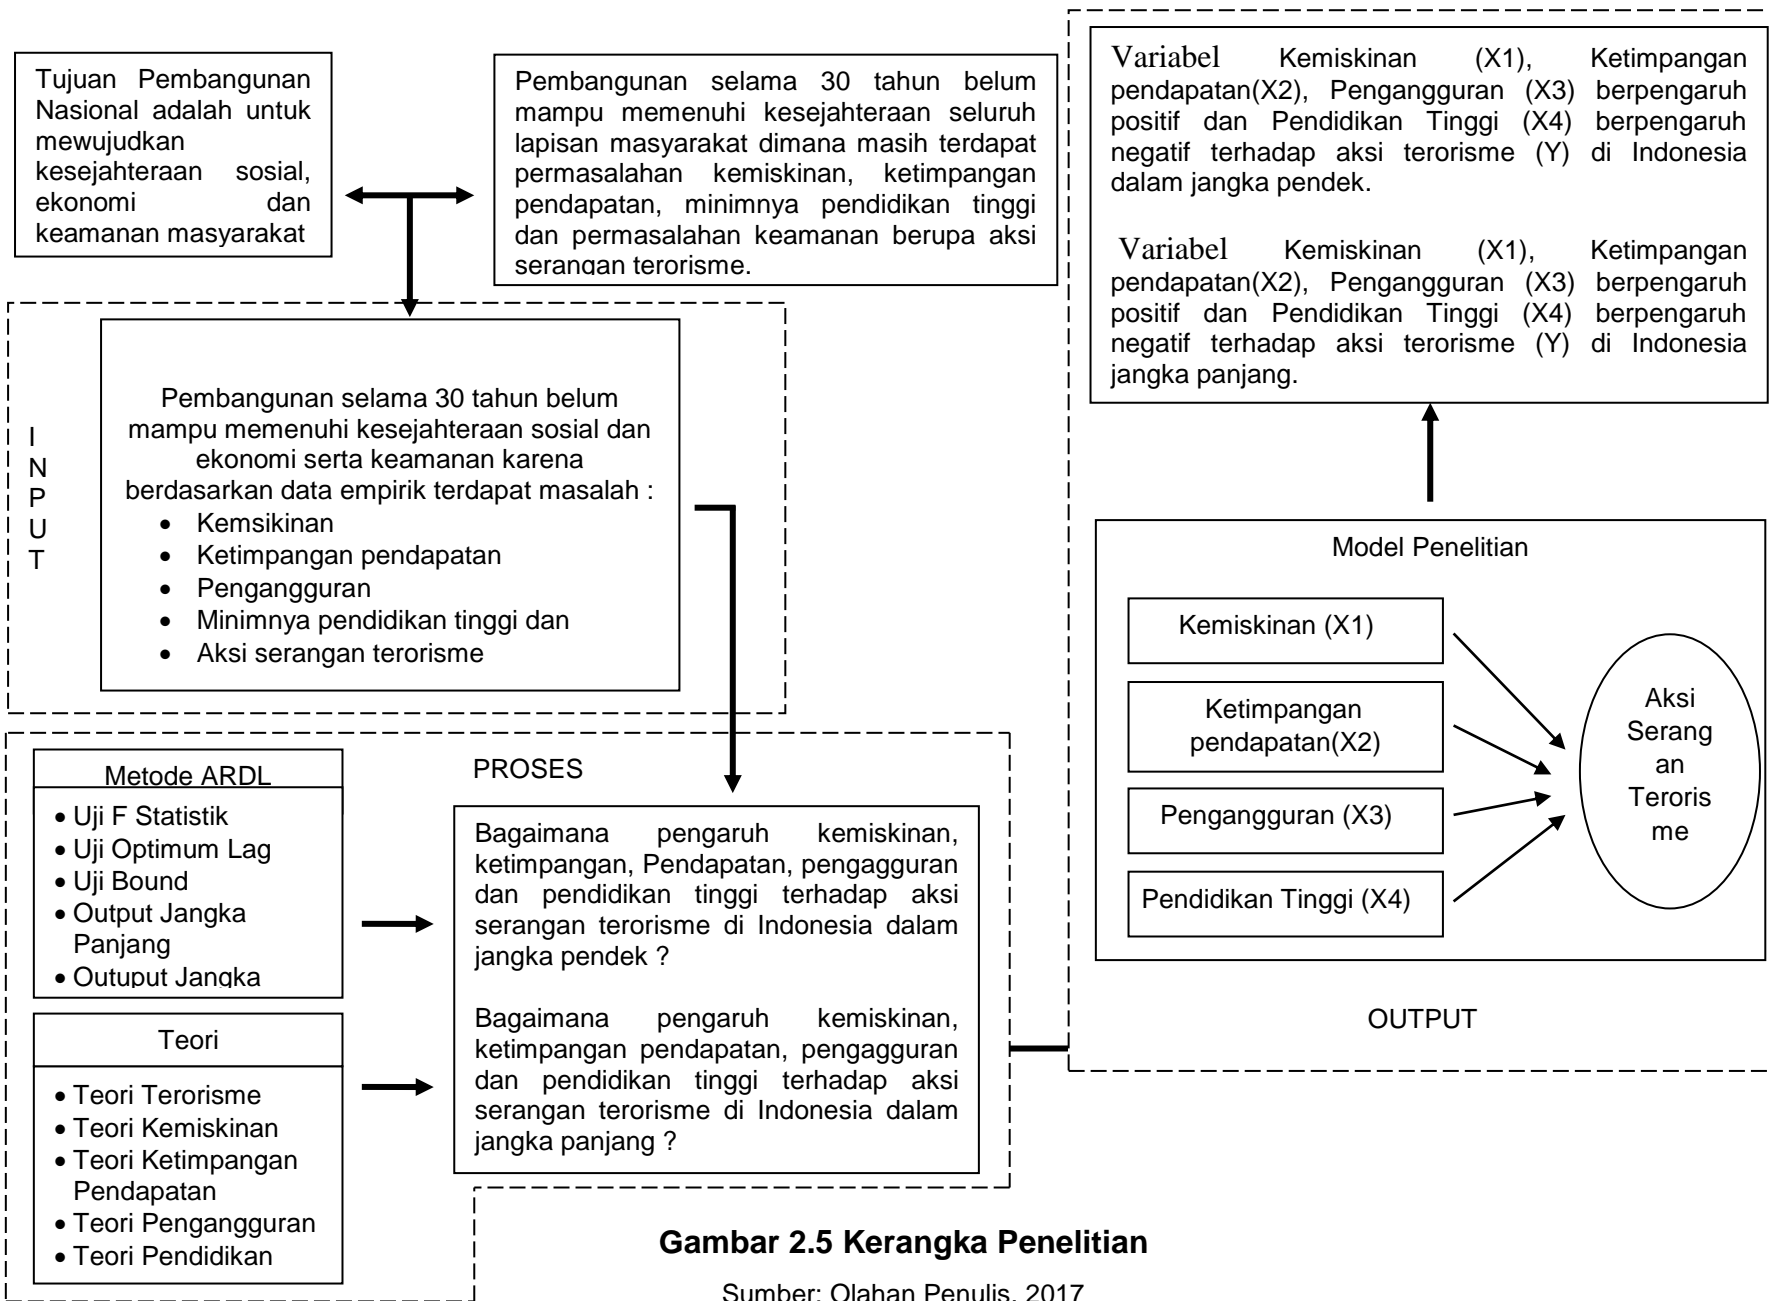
Tujuan Pembangunan Nasional adalah untuk mewujudkan kesejahteraan sosial, ekonomi dan keamanan masyarakat

Pembangunan selama 30 tahun belum mampu memenuhi kesejahteraan seluruh lapisan masyarakat dimana masih terdapat permasalahan kemiskinan, ketimpangan pendapatan, minimnya pendidikan tinggi dan permasalahan keamanan berupa aksi serangan terorisme.

INPUT

Pembangunan selama 30 tahun belum mampu memenuhi kesejahteraan sosial dan ekonomi serta keamanan karena berdasarkan data empirik terdapat masalah :
• Kemsikinan
• Ketimpangan pendapatan
• Pengangguran
• Minimnya pendidikan tinggi dan
• Aksi serangan terorisme

Variabel Kemiskinan (X1), Ketimpangan pendapatan(X2), Pengangguran (X3) berpengaruh positif dan Pendidikan Tinggi (X4) berpengaruh negatif terhadap aksi terorisme (Y) di Indonesia dalam jangka pendek.

Variabel Kemiskinan (X1), Ketimpangan pendapatan(X2), Pengangguran (X3) berpengaruh positif dan Pendidikan Tinggi (X4) berpengaruh negatif terhadap aksi terorisme (Y) di Indonesia jangka panjang.

Model Penelitian

Kemiskinan (X1)

Ketimpangan pendapatan(X2)

Pengangguran (X3)

Pendidikan Tinggi (X4)

Aksi Serangan Terorisme

OUTPUT

PROSES

Metode ARDL
• Uji F Statistik
• Uji Optimum Lag
• Uji Bound
• Output Jangka Panjang
• Outuput Jangka

Teori
• Teori Terorisme
• Teori Kemiskinan
• Teori Ketimpangan Pendapatan
• Teori Pengangguran
• Teori Pendidikan

Bagaimana pengaruh kemiskinan, ketimpangan, Pendapatan, pengagguran dan pendidikan tinggi terhadap aksi serangan terorisme di Indonesia dalam jangka pendek ?

Bagaimana pengaruh kemiskinan, ketimpangan pendapatan, pengagguran dan pendidikan tinggi terhadap aksi serangan terorisme di Indonesia dalam jangka panjang ?

Gambar 2.5 Kerangka Penelitian

Sumber: Olahan Penulis, 2017